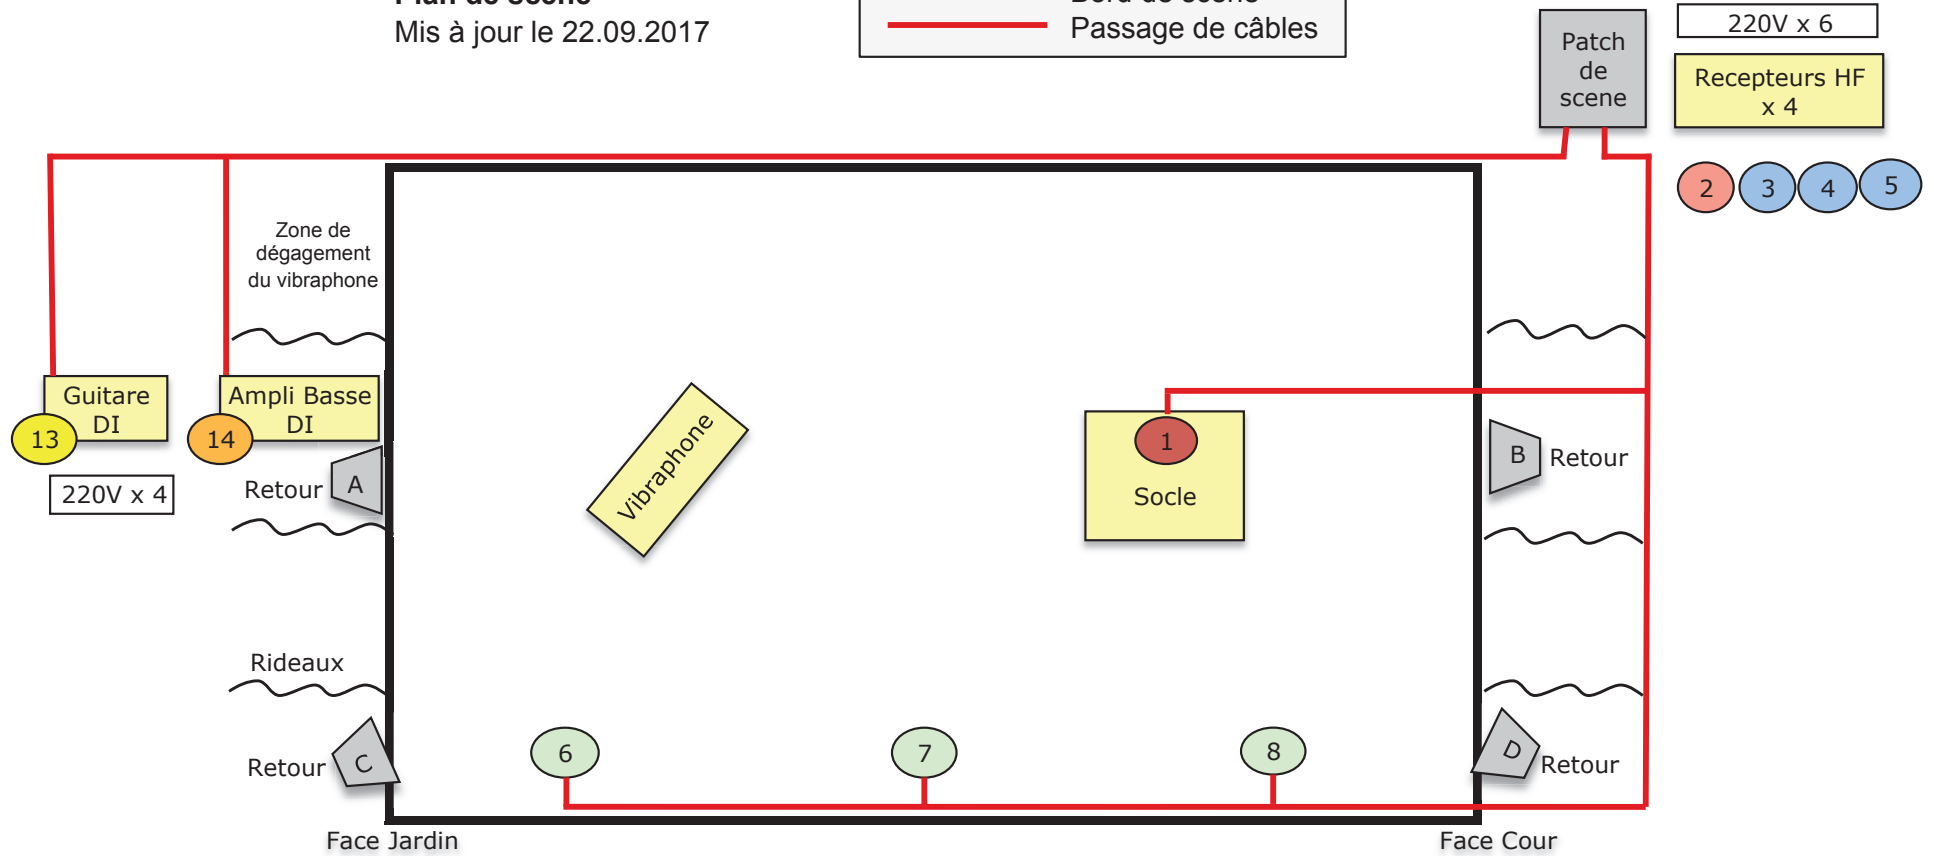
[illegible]
Mis à jour le 22.09.2017

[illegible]
Passage de câbles

Patch de scene

220V x 6

Recepteurs HF x 4

2 3 4 5

Zone de dégagement du vibraphone

Guitare DI
13
220V x 4

Ampli Basse DI
14

Retour A

Vibraphone

1
Socle

B Retour

Rideaux

Retour C

6 7 8

D Retour

Face Jardin

Face Cour